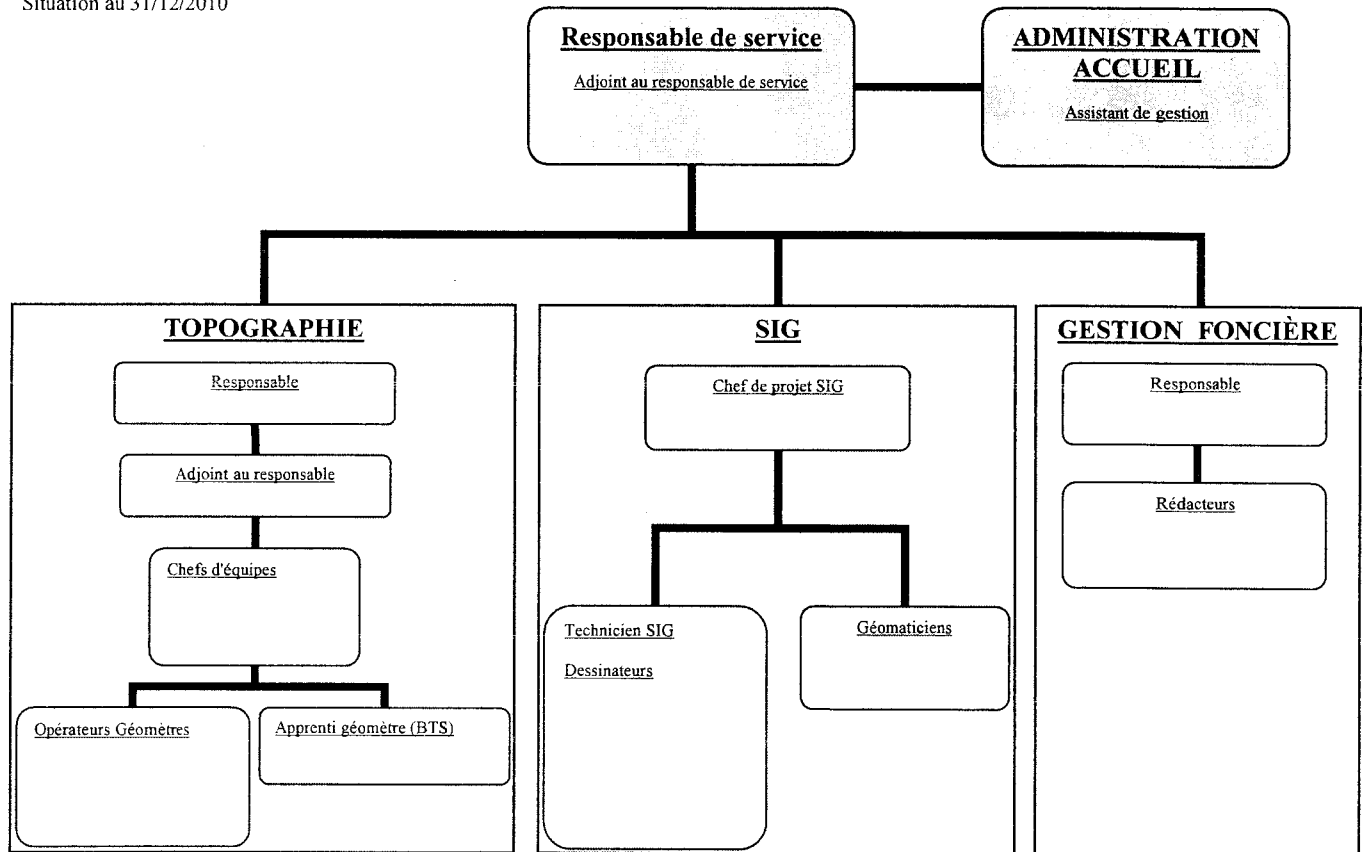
Situation au 31/12/2010

Responsable de service

Adjoint au responsable de service

ADMINISTRATION ACCUEIL

Assistant de gestion

TOPOGRAPHIE

Responsable

Adjoint au responsable

Chefs d'équipes

Opérateurs Géomètres

Apprenti géomètre (BTS)

SIG

Chef de projet SIG

Technicien SIG

Dessinateurs

Géomaticiens

GESTION FONCIÈRE

Responsable

Rédacteurs